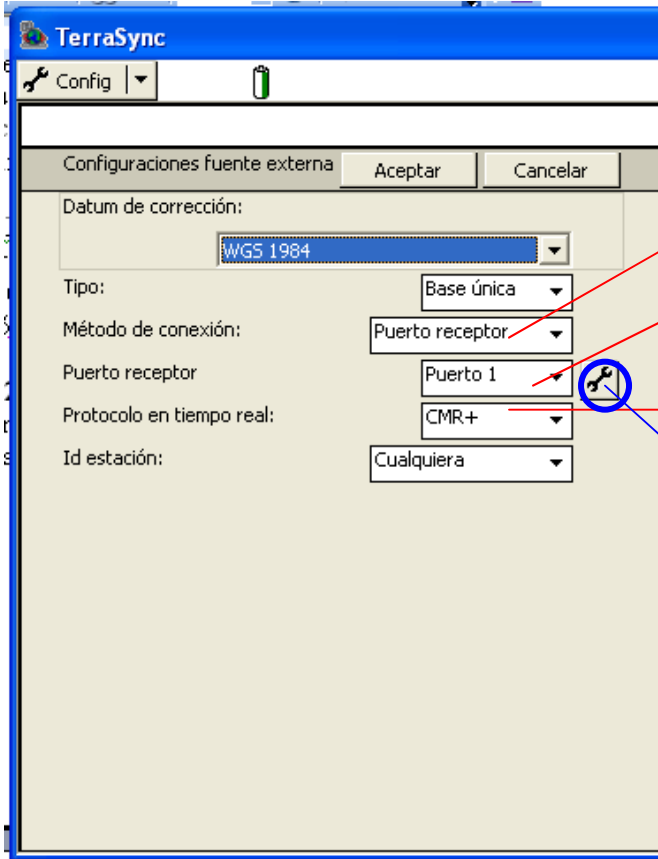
TerraSync

Config

Configuraciones fuente externa Aceptar Cancelar

Datum de corrección:

WGS 1984

Tipo: Base única

Método de conexión: Puerto receptor

Puerto receptor Puerto 1

Protocolo en tiempo real: CMR+

Id estación: Cualquiera